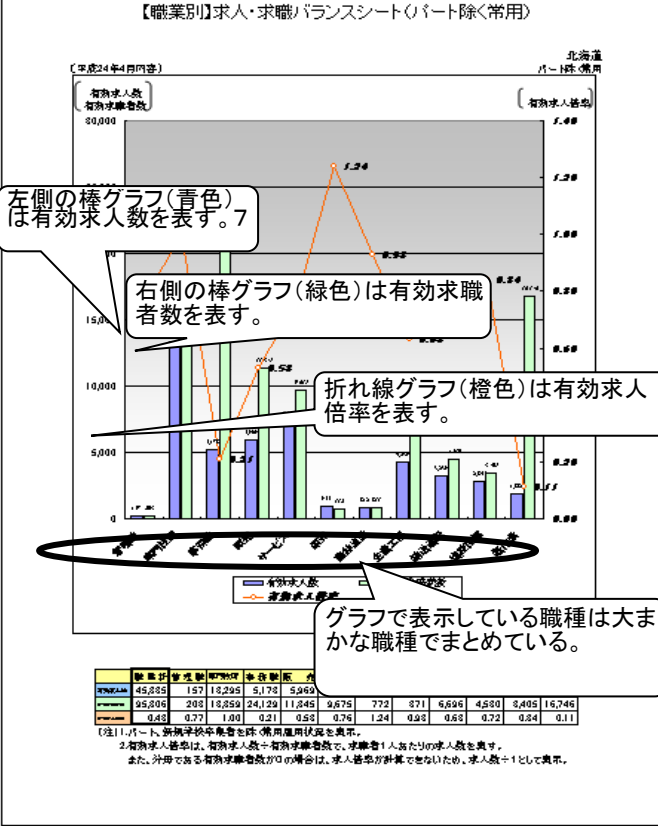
【職業別】求人・求職バランスシート(パート除く常用)

(平成24年4月内容)

北海道
パート除く常用

有効求人数
有効求職者数

有効求人倍率

30,000

15,000

10,000

5,000

0

1.40

1.20

1.00

0.80

0.60

0.20

0.00

1.24

0.93

0.53

0.21

0.34

0.11

左側の棒グラフ(青色)は有効求人数を表す。7

右側の棒グラフ(緑色)は有効求職者数を表す。

折れ線グラフ(橙色)は有効求人倍率を表す。

グラフで表示している職種は大まかな職種でまとめている。

有効求人数

有効求人倍率

| | 職業計 | 管理職 | 専門技術 | 事務職 | 販 | | | | | | | |
|---|---|---|---|---|---|---|---|---|---|---|---|---|
| | 45,885 | 157 | 13,295 | 5,178 | 5,969 | | | | | | | |
| | 95,806 | 208 | 13,359 | 24,129 | 11,345 | 9,675 | 772 | 871 | 6,696 | 4,580 | 3,405 | 16,746 |
| | 0.48 | 0.77 | 1.00 | 0.21 | 0.53 | 0.76 | 1.24 | 0.93 | 0.63 | 0.72 | 0.84 | 0.11 |

(注)1.パート、新規学校卒業者を除く常用雇用状況を表示。
2.有効求人倍率は、有効求人数÷有効求職者数で、求職者1人当たりの求人数を表す。
また、分母である有効求職者数が0の場合は、求人倍率が計算できないため、求人数÷1として表示。